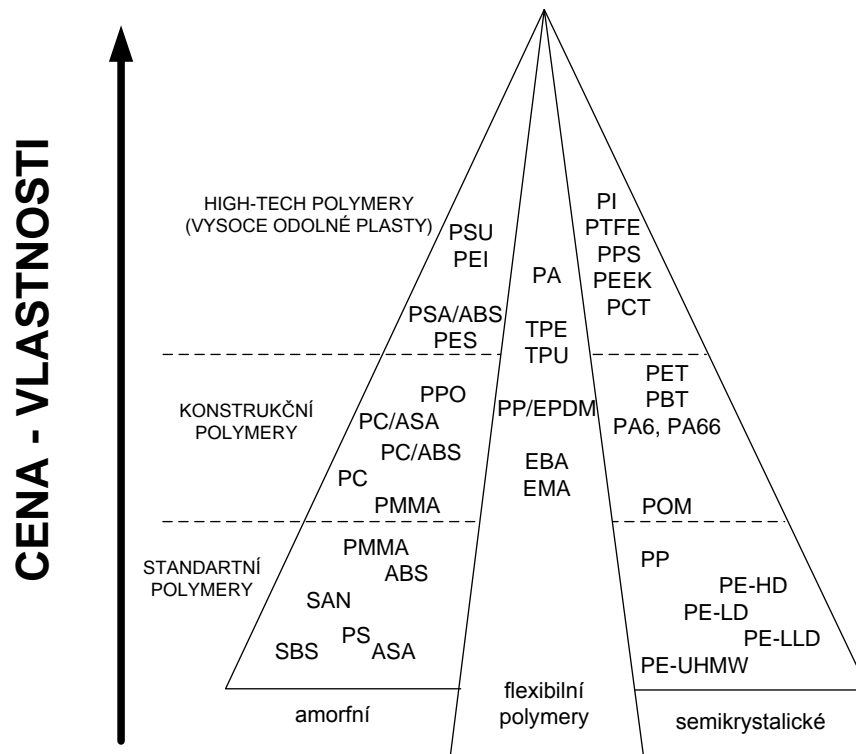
CENA - VLASTNOSTI

HIGH-TECH POLYMERY (VYSOCE ODOLNÉ PLASTY)

PSU
PEI
PSA/ABS
PES

PA
TPE
TPU

PI
PTFE
PPS
PEEK
PCT

KONSTRUKČNÍ POLYMERY

PPO
PC/ASA
PC/ABS
PC
PMMA

PP/EPDM
EBA
EMA

PET
PBT
PA6, PA66
POM

STANDARTNÍ POLYMERY

PMMA
ABS
SAN
PS
SBS
ASA

PP
PE-HD
PE-LD
PE-LLD
PE-UHMW

amorfní

flexibilní polymery

semikrystalické